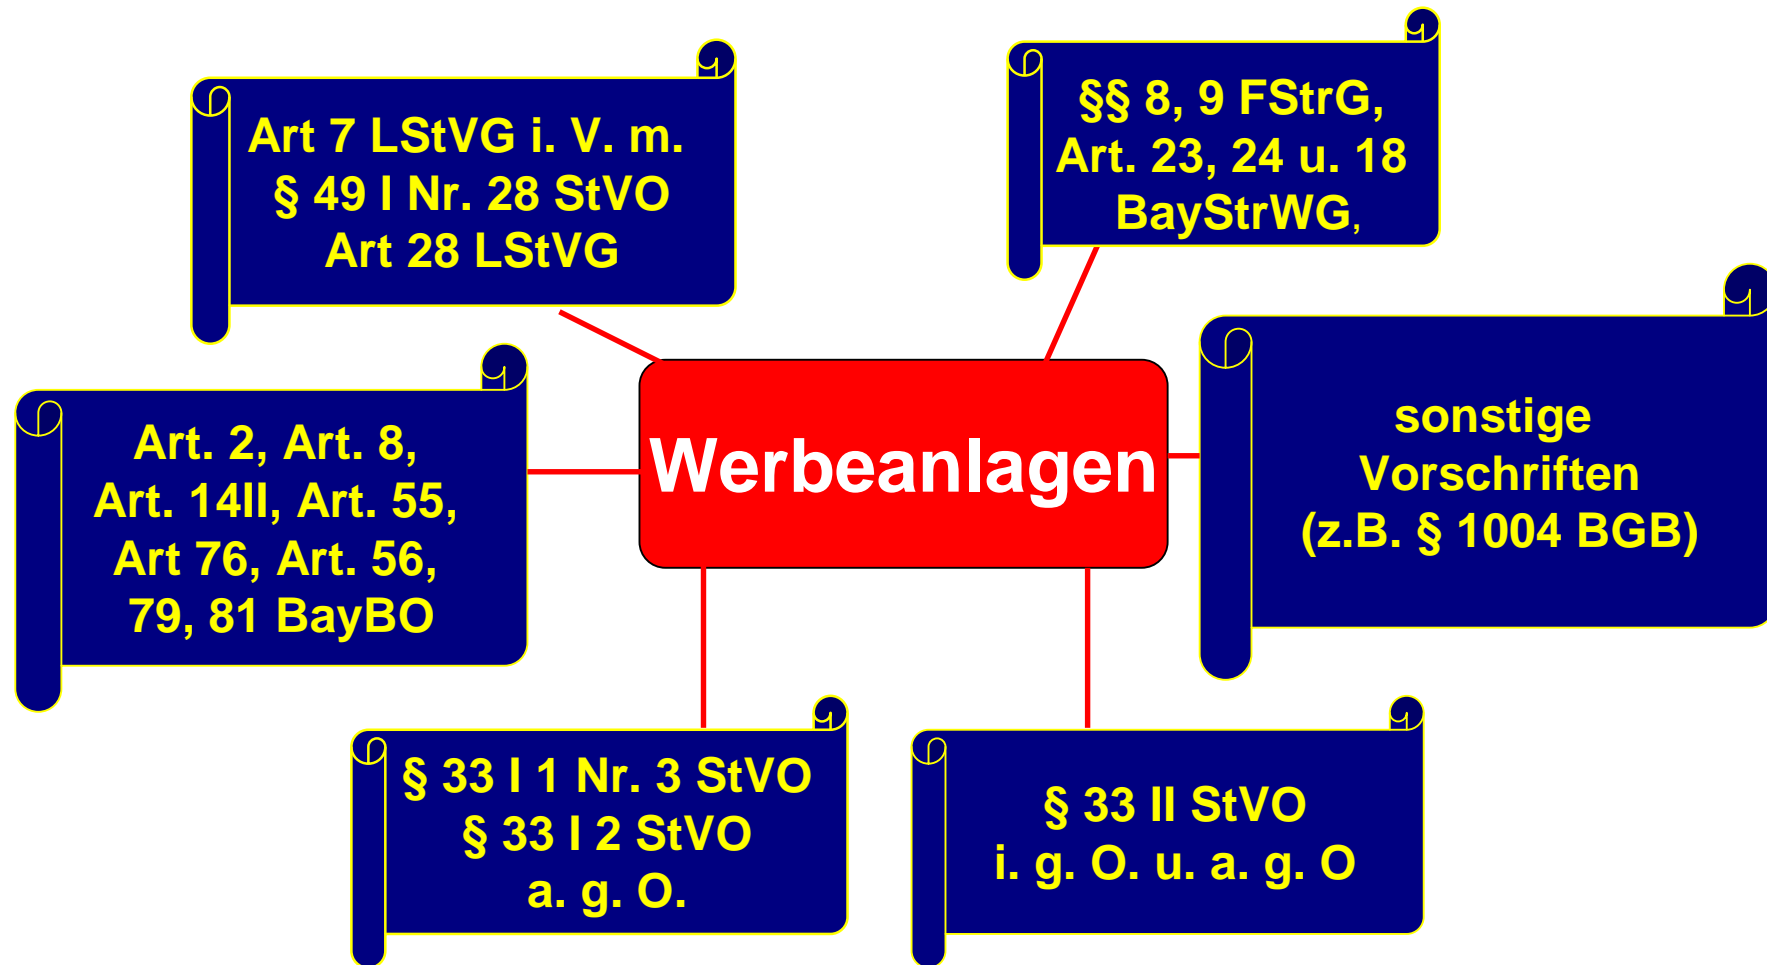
Art 7 LStVG i. V. m.
§ 49 I Nr. 28 StVO
Art 28 LStVG

§§ 8, 9 FStrG,
Art. 23, 24 u. 18
BayStrWG,

Art. 2, Art. 8,
Art. 14II, Art. 55,
Art 76, Art. 56,
79, 81 BayBO

Werbeanlagen

sonstige
Vorschriften
(z.B. § 1004 BGB)

§ 33 I 1 Nr. 3 StVO
§ 33 I 2 StVO
a. g. O.

§ 33 II StVO
i. g. O. u. a. g. O